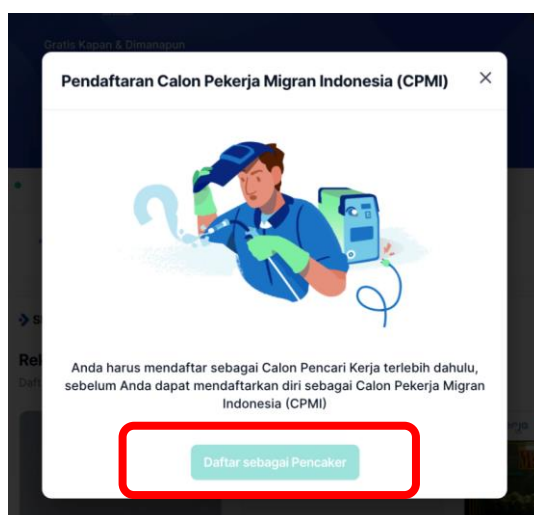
Gratis Kapan & Dimanapun

Pendaftaran Calon Pekerja Migran Indonesia (CPMI)

×

Anda harus mendaftar sebagai Calon Pencari Kerja terlebih dahulu, sebelum Anda dapat mendaftarkan diri sebagai Calon Pekerja Migran Indonesia (CPMI)

Daftar sebagai Pencaker